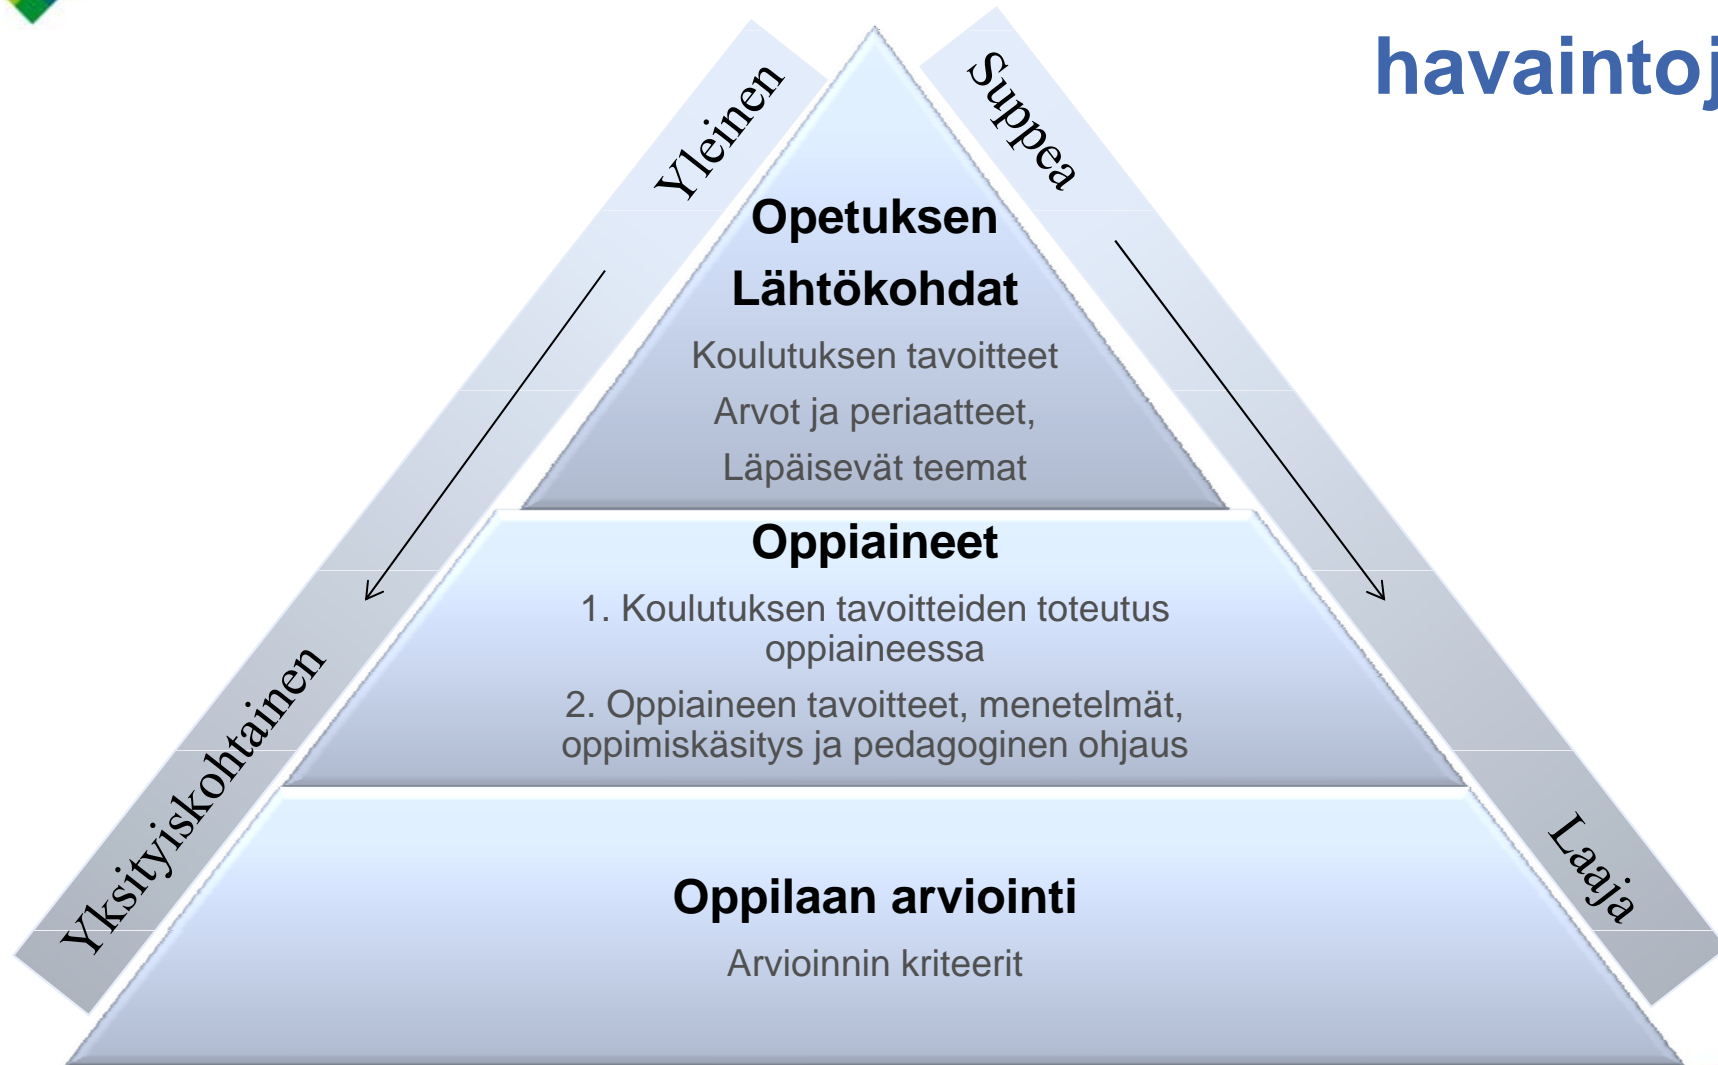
havaintoj

Yleinen

Yksityiskohtainen

Suppea

Laaja

Opetuksen Lähtökohdat

Koulutuksen tavoitteet

Arvot ja periaatteet,

Läpäisevät teemat

Oppiaineet

1. Koulutuksen tavoitteiden toteutus oppiaineessa

2. Oppiaineen tavoitteet, menetelmät, oppimiskäsitys ja pedagoginen ohjaus

Oppilaan arviointi

Arvioinnin kriteerit